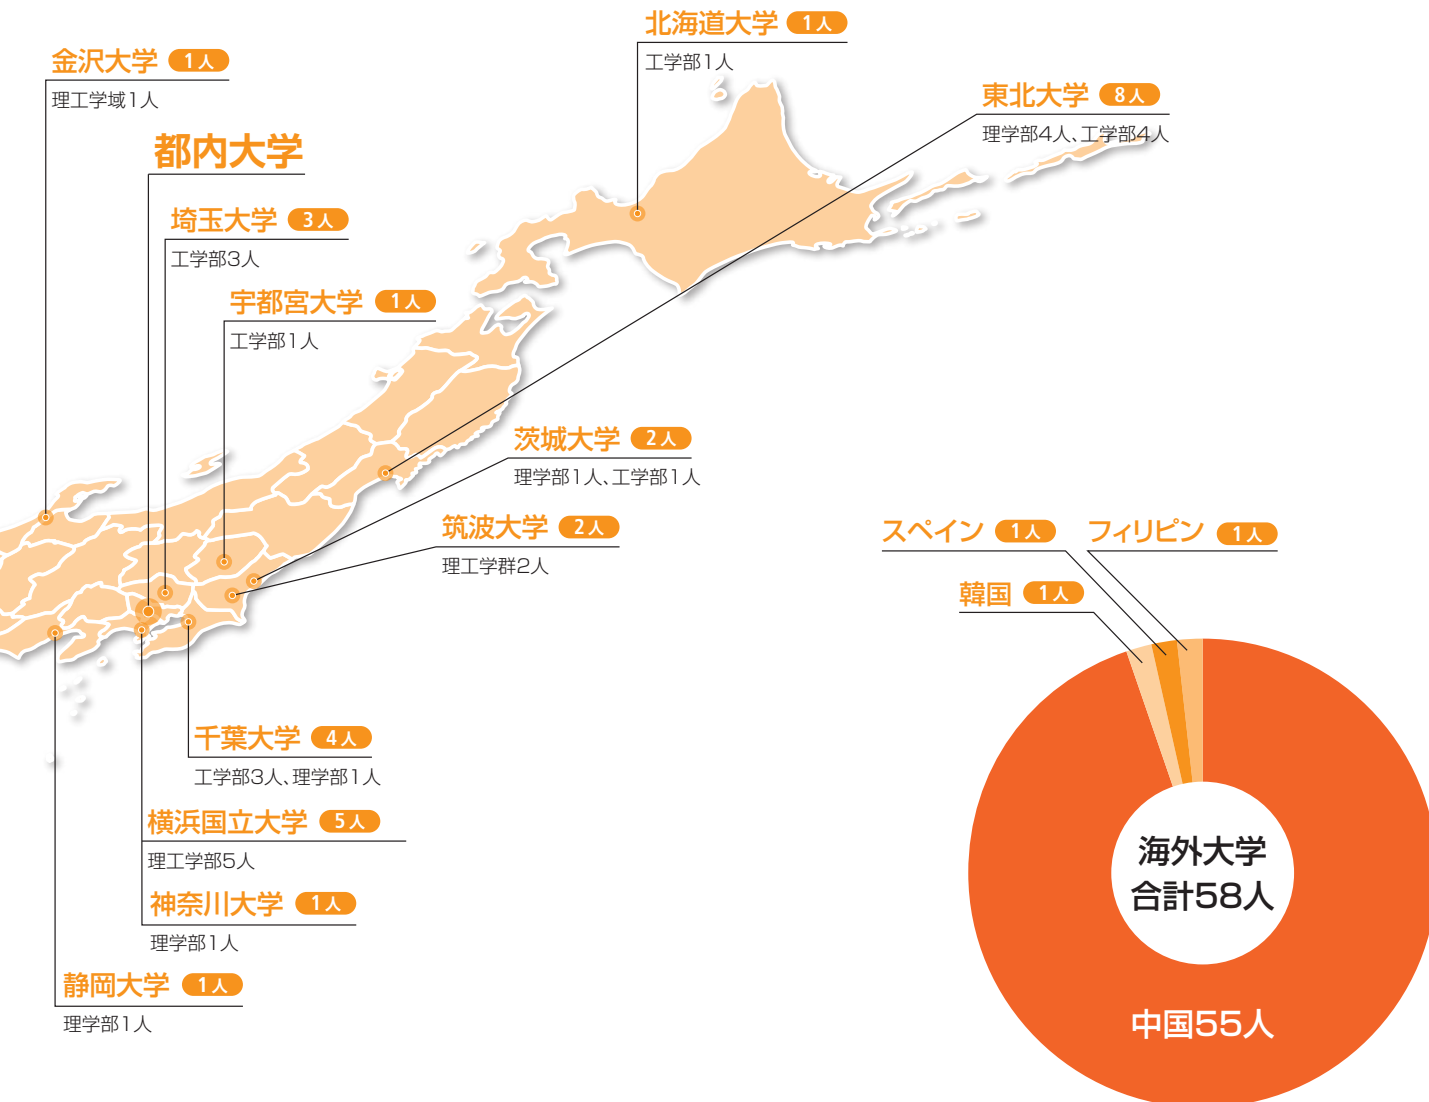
北海道大学 1人
工学部1人

金沢大学 1人
理工学域1人

東北大学 8人
理学部4人、工学部4人

都内大学

埼玉大学 3人
工学部3人

宇都宮大学 1人
工学部1人

茨城大学 2人
理学部1人、工学部1人

筑波大学 2人
理工学群2人

スペイン 1人

フィリピン 1人

韓国 1人

千葉大学 4人
工学部3人、理学部1人

横浜国立大学 5人
理工学部5人

神奈川大学 1人
理学部1人

静岡大学 1人
理学部1人

海外大学
合計58人

中国55人